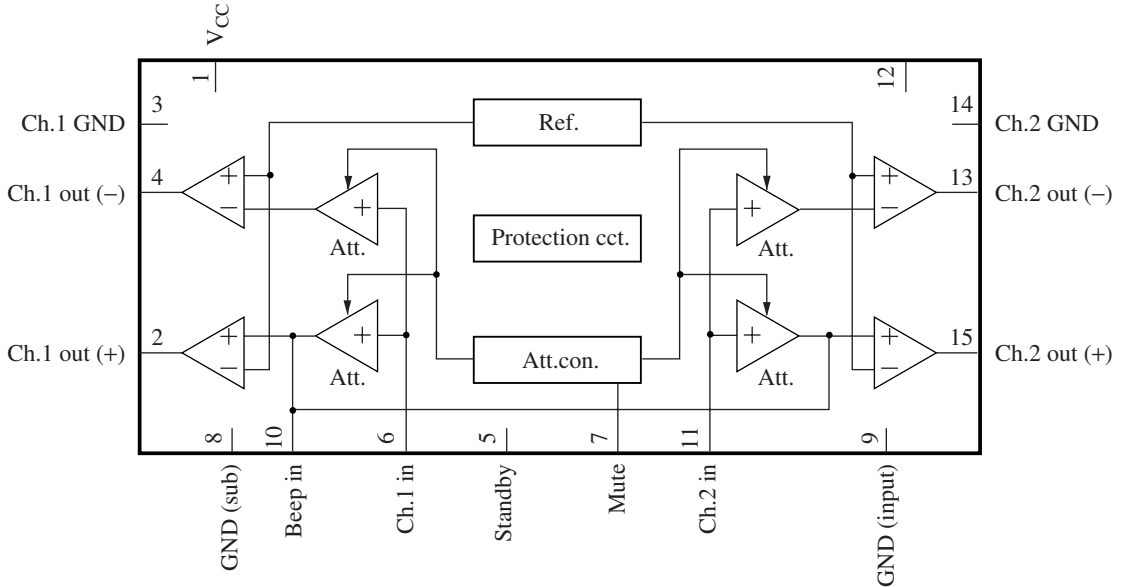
$V_{CC}$
1
12
3
Ch.1 GND
Ref.
14
Ch.2 GND
4
Ch.1 out (−)
+
−
+
Att.
Protection cct.
+
Att.
+
−
13
Ch.2 out (−)
2
Ch.1 out (+)
+
−
+
Att.
Att.con.
+
Att.
+
−
15
Ch.2 out (+)
8
10
6
5
7
11
9
GND (sub)
Beep in
Ch.1 in
Standby
Mute
Ch.2 in
GND (input)